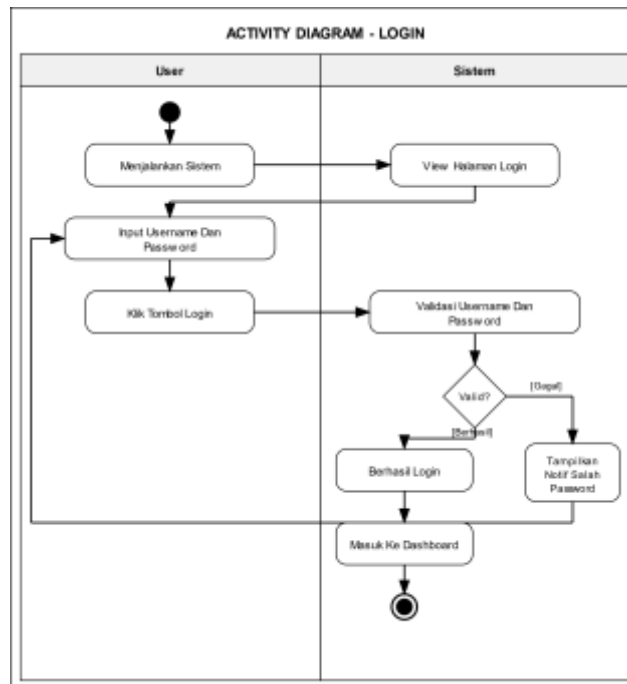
ACTIVITY DIAGRAM - LOGIN

User

Sistem

Menjalankan Sistem

View Halaman Login

Input Username Dan Password

Klik Tombol Login

Validasi Username Dan Password

Valid?

[Gagal]

[Berhasil]

Berhasil Login

Tampilkan Notif Salah Password

Masuk Ke Dashboard